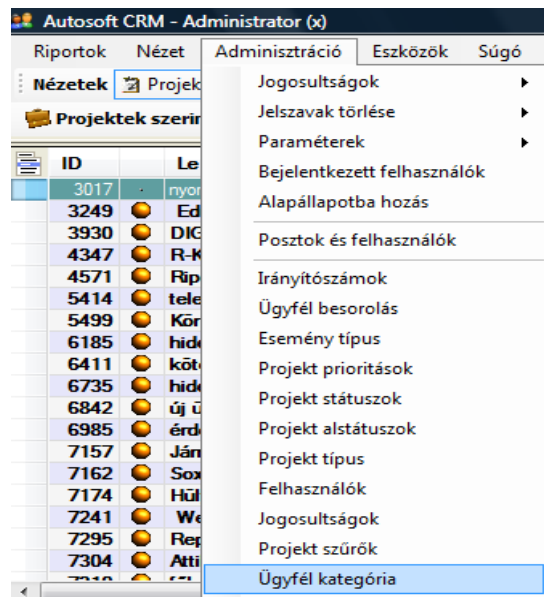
Autosoft CRM - Administrator (x)

Riportok Nézet Adminisztráció Eszközök Súgó

Nézetek Projek

Projektek szerin

| ID | Le |
|---|---|
| 3017 | nyor |
| 3249 | Ed |
| 3930 | DIG |
| 4347 | R-K |
| 4571 | Rip |
| 5414 | tele |
| 5499 | Kör |
| 6185 | hide |
| 6411 | köte |
| 6735 | hide |
| 6842 | új ü |
| 6985 | érde |
| 7157 | Ján |
| 7162 | Sox |
| 7174 | Hül |
| 7241 | We |
| 7295 | Rep |
| 7304 | Atti |

Jogosultságok
Jelszavak törlése
Paraméterek
Bejelentkezett felhasználók
Alapállapotba hozás
Posztok és felhasználók
Irányítószámok
Ügyfél besorolás
Esemény típus
Projekt prioritások
Projekt státuszok
Projekt alstátuszok
Projekt típus
Felhasználók
Jogosultságok
Projekt szűrők
Ügyfél kategória